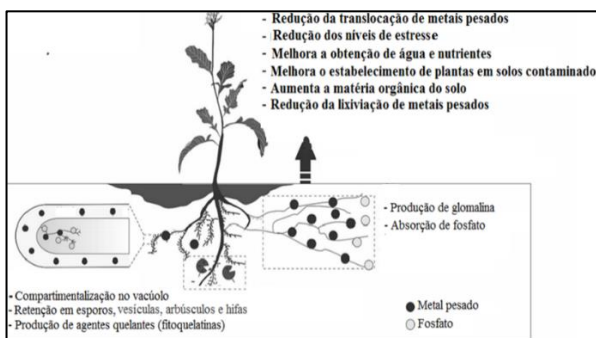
- Redução da translocação de metais pesados
- Redução dos níveis de estresse
- Melhora a obtenção de água e nutrientes
- Melhora o estabelecimento de plantas em solos contaminado
- Aumenta a matéria orgânica do solo
- Redução da lixiviação de metais pesados

- Produção de glomalina
- Absorção de fosfato

- Compartimentalização no vacúolo
- Retenção em esporos, vesículas, arbúsculos e hifas
- Produção de agentes quelantes (fitoquelatinas)

Metal pesado
Fosfato